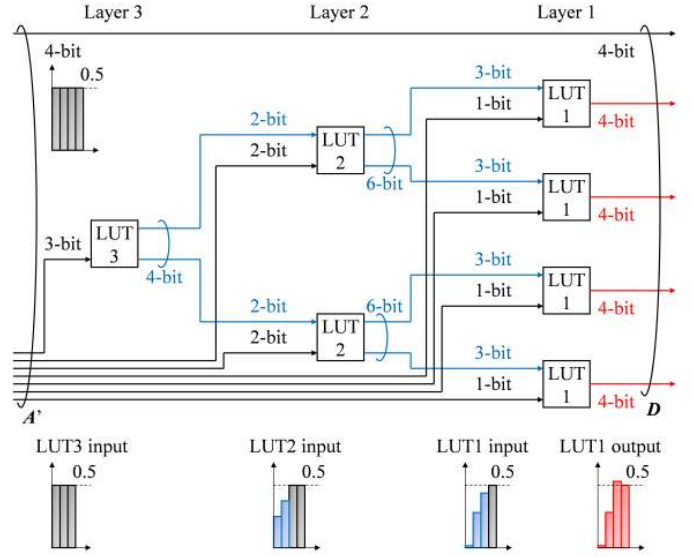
Layer 3
Layer 2
Layer 1

4-bit
0.5

4-bit

3-bit
LUT 3
4-bit

2-bit
2-bit
LUT 2
6-bit

2-bit
2-bit
LUT 2
6-bit

3-bit
1-bit
LUT 1
4-bit

3-bit
1-bit
LUT 1
4-bit

3-bit
1-bit
LUT 1
4-bit

3-bit
1-bit
LUT 1
4-bit

A'
D

LUT3 input
0.5

LUT2 input
0.5

LUT1 input
0.5

LUT1 output
0.5